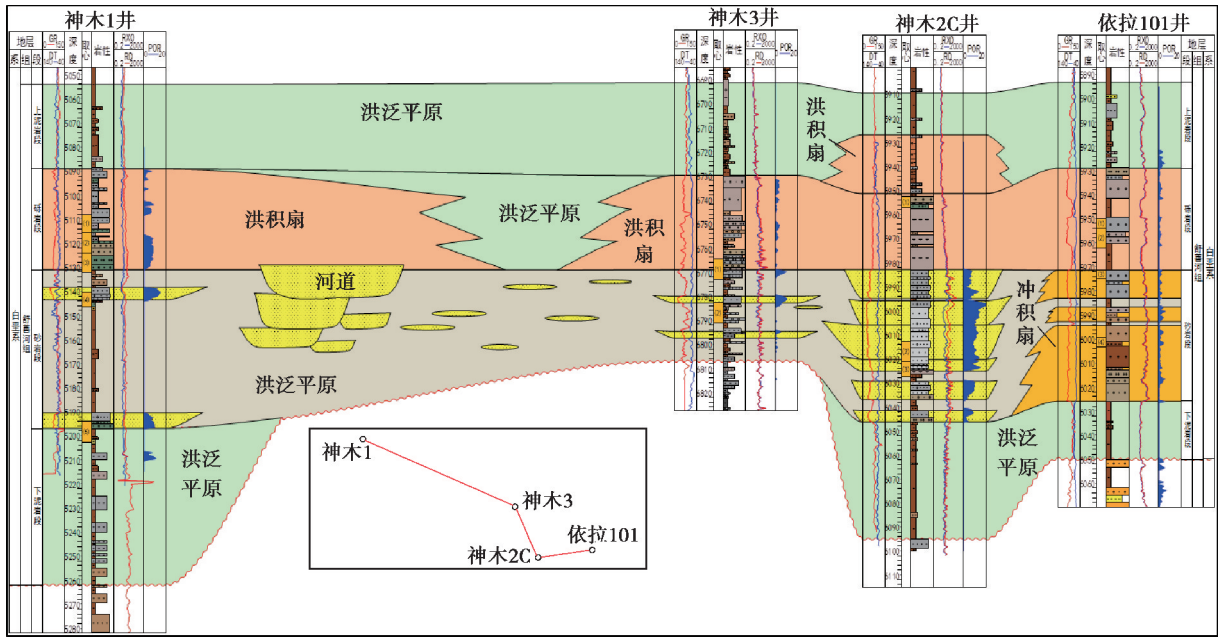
神木1井

神木3井

神木2C井

依拉101井

地层

系 组 段

GR

DT

深度

取心

岩性

RXO

RD

POR

洪泛平原

洪积扇

洪泛平原

洪积扇

洪积扇

河道

洪泛平原

冲积扇

洪泛平原

洪泛平原

神木1

神木3

依拉101

神木2C